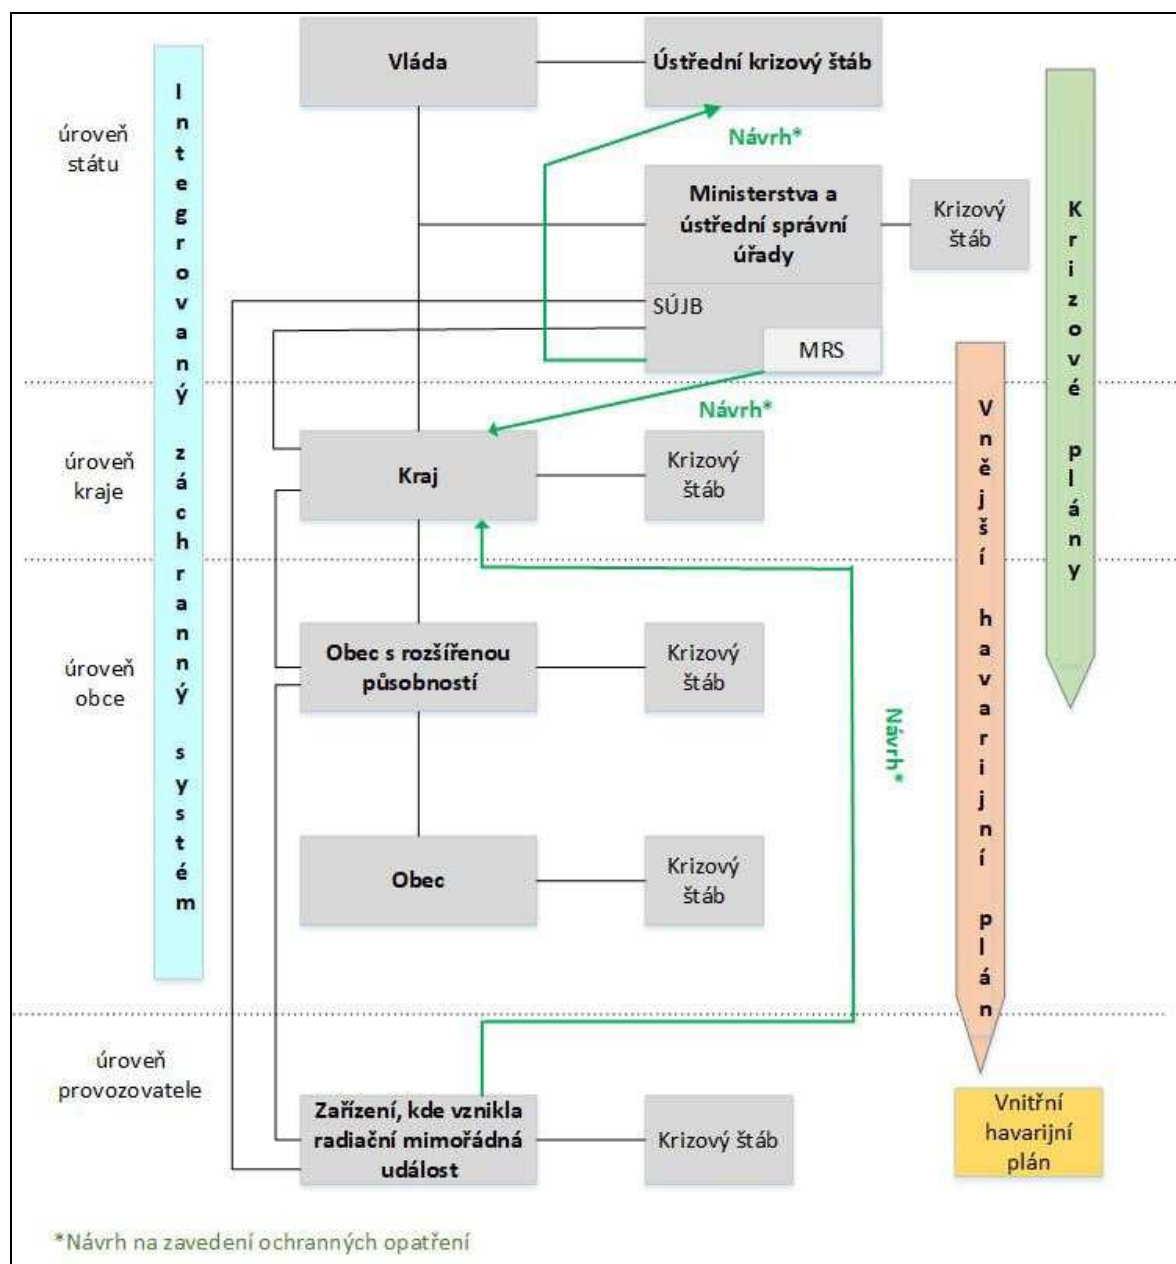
úroveň státu

Integrovaný záchranný systém

Vláda

Ústřední krizový štáb

Návrh*

Ministerstva a ústřední správní úřady

Krizový štáb

Krizové plány

SÚJB

MRS

Návrh*

úroveň kraje

Kraj

Krizový štáb

Vnější havarijní plán

úroveň obce

Obec s rozšířenou působností

Krizový štáb

Návrh*

Obec

Krizový štáb

úroveň provozovatele

Zařízení, kde vznikla radiační mimořádná událost

Krizový štáb

Vnitřní havarijní plán

*Návrh na zavedení ochranných opatření